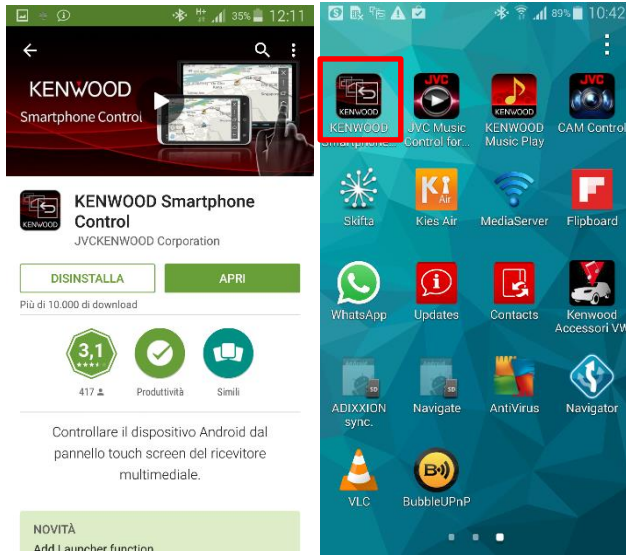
35% 12:11

KENWOOD
Smartphone Control

KENWOOD Smartphone Control
JVCKENWOOD Corporation

DISINSTALLA
APRI

Più di 10.000 di download

3,1
417
Produttività
Simili

Controllare il dispositivo Android dal pannello touch screen del ricevitore multimediale.

NOVITÀ
Add Launcher function

89% 10:42

KENWOOD
KENWOOD Smartphone...
JVC
JVC Music Control for...
KENWOOD
KENWOOD Music Play
JVC
CAM Control
Skifta
Air
Kies Air
MediaServer
Flipboard
WhatsApp
Updates
Contacts
Kenwood Accessori VW
SD
ADIXXION sync.
SD
Navigate
AntiVirus
Navigator
VLC
BubbleUPnP